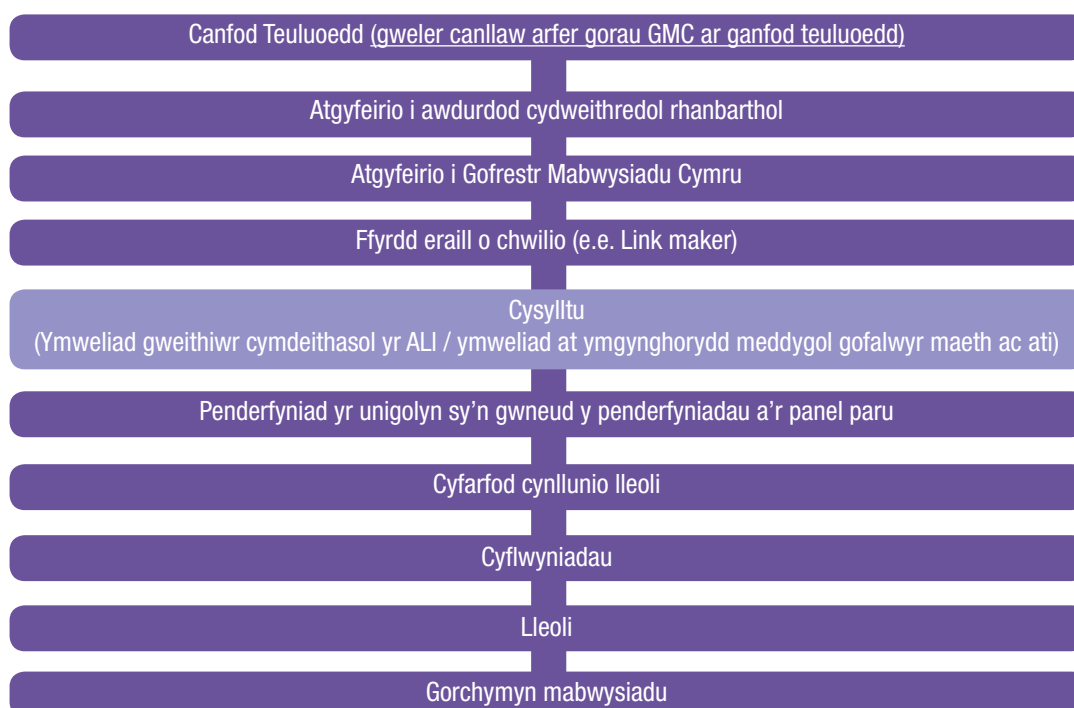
Canfod Teuluoedd (gweler canllaw arfer gorau GMC ar ganfod teuluoedd)

Atgyfeirio i awdurdod cydweithredol rhanbarthol

Atgyfeirio i Gofrestr Mabwysiadu Cymru

Ffyrdd eraill o chwilio (e.e. Link maker)

Cysylltu
(Ymweliad gweithiwr cymdeithasol yr ALl / ymweliad at ymgynghorydd meddygol gofalwyr maeth ac ati)

Penderfyniad yr unigolyn sy'n gwneud y penderfyniadau a'r panel paru

Cyfarfod cynllunio lleoli

Cyflwyniadau

Lleoli

Gorchymyn mabwysiadu